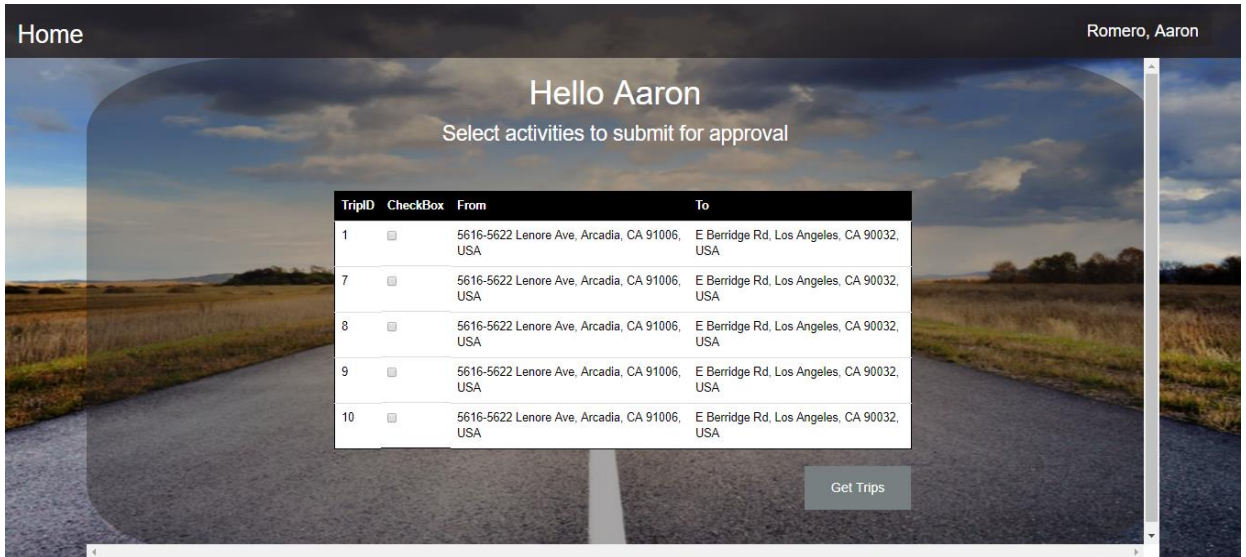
Home

Romero, Aaron

Hello Aaron

Select activities to submit for approval

| TripID | CheckBox | From | To |
|---|---|---|---|
| 1 | | 5616-5622 Lenore Ave, Arcadia, CA 91006, USA | E Berridge Rd, Los Angeles, CA 90032, USA |
| 7 | | 5616-5622 Lenore Ave, Arcadia, CA 91006, USA | E Berridge Rd, Los Angeles, CA 90032, USA |
| 8 | | 5616-5622 Lenore Ave, Arcadia, CA 91006, USA | E Berridge Rd, Los Angeles, CA 90032, USA |
| 9 | | 5616-5622 Lenore Ave, Arcadia, CA 91006, USA | E Berridge Rd, Los Angeles, CA 90032, USA |
| 10 | | 5616-5622 Lenore Ave, Arcadia, CA 91006, USA | E Berridge Rd, Los Angeles, CA 90032, USA |

Get Trips